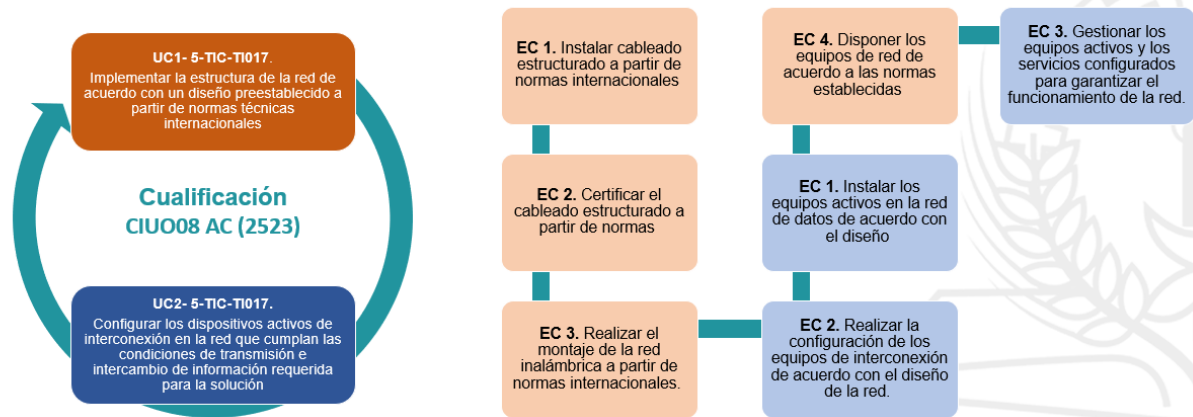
UC1- 5-TIC-TI017.
Implementar la estructura de la red de acuerdo con un diseño preestablecido a partir de normas técnicas internacionales

Cualificación
CIUO08 AC (2523)

UC2- 5-TIC-TI017.
Configurar los dispositivos activos de interconexión en la red que cumplan las condiciones de transmisión e intercambio de información requerida para la solución

EC 1. Instalar cableado estructurado a partir de normas internacionales

EC 2. Certificar el cableado estructurado a partir de normas

EC 3. Realizar el montaje de la red inalámbrica a partir de normas internacionales.

EC 4. Disponer los equipos de red de acuerdo a las normas establecidas

EC 1. Instalar los equipos activos en la red de datos de acuerdo con el diseño

EC 2. Realizar la configuración de los equipos de interconexión de acuerdo con el diseño de la red.

EC 3. Gestionar los equipos activos y los servicios configurados para garantizar el funcionamiento de la red.